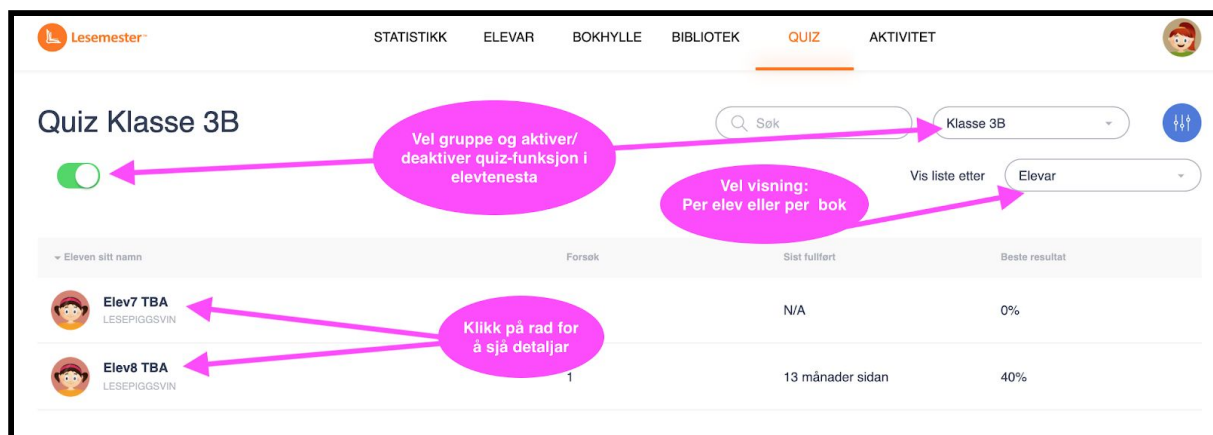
Lesemester

STATISTIKK ELEVAR BOKHYLLE BIBLIOTEK QUIZ AKTIVITET

Quiz Klasse 3B

Søk

Klasse 3B

Vel gruppe og aktiver/ deaktiver quiz-funksjon i elevtenesta

Vis liste etter

Elevar

Vel visning: Per elev eller per bok

| Eleven sitt namn | Forsøk | Sist fullført | Beste resultat |
|---|---|---|---|
| Elev7 TBA LESEPIGGSVIN | | N/A | 0% |
| Elev8 TBA LESEPIGGSVIN | 1 | 13 månader sidan | 40% |

Klikk på rad for å sjå detaljar